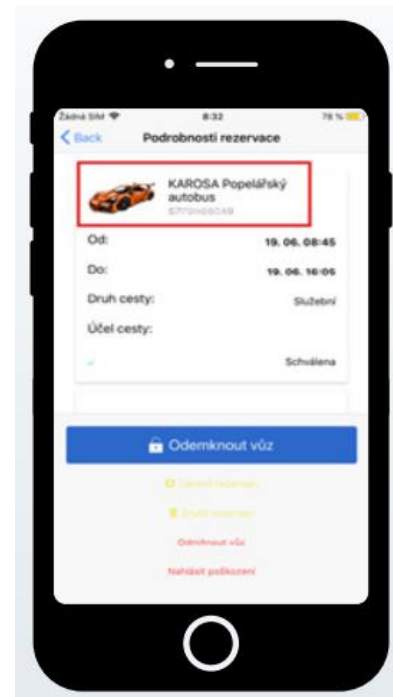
Žádná SIM
8:32
78 %
< Back
Podrobnosti rezervace

KAROSA Popelářský autobus
5T09468049

Od: 19. 06. 08:45
Do: 19. 06. 16:05
Druh cesty: Služební
Účel cesty:
Schválena

Odemknout vůz
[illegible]
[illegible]
Odemknout vůz
Nahlásit poškození